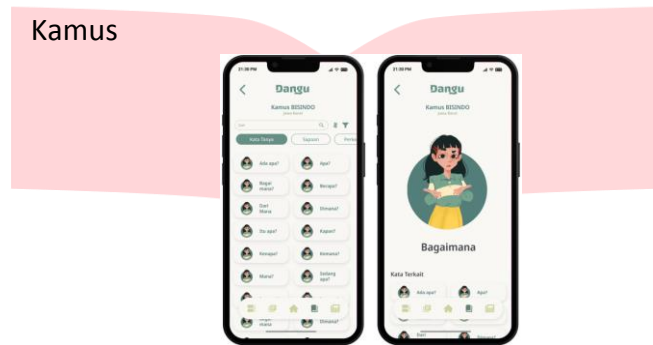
Kamus

11:30 PM

Dangu

Kamus BISINDO

Kata Tanya

Sapaan

Ada apa?

Apa?

Bagai mana?

Berapa?

Dari Mana

Dimana?

Itu apa?

Kapan?

Kenapa?

Kemana?

Mana?

Sedang apa?

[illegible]

Dimana?

11:30 PM

Dangu

Kamus BISINDO

Bagaimana

Kata Terkait

Ada apa?

Apa?